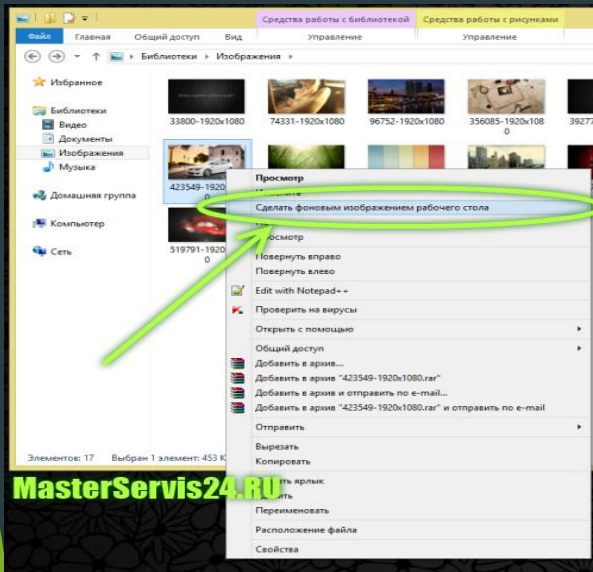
Средства работы с библиотекой
Средства работы с рисунками
Файл
Главная
Общий доступ
Вид
Управление
Управление

Библиотеки ▸ Изображения ▸

Избранное
Библиотеки
Видео
Документы
Изображения
Музыка
Домашняя группа
Компьютер
Сеть

33800-1920x1080
74331-1920x1080
96752-1920x1080
356085-1920x1080
39277
423549-1920x1080
519791-1920x1080

Просмотр
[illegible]
Сделать фоновым изображением рабочего стола
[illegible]просмотр
Повернуть вправо
Повернуть влево
Edit with Notepad++
Проверить на вирусы
Открыть с помощью
Общий доступ
Добавить в архив...
Добавить в архив "423549-1920x1080.rar"
Добавить в архив и отправить по e-mail...
Добавить в архив "423549-1920x1080.rar" и отправить по e-mail
Отправить
Вырезать
Копировать
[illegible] ярлык
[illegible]
Переименовать
Расположение файла
Свойства

Элементов: 17
Выбран 1 элемент: 453 К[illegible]

MasterServis24.RU